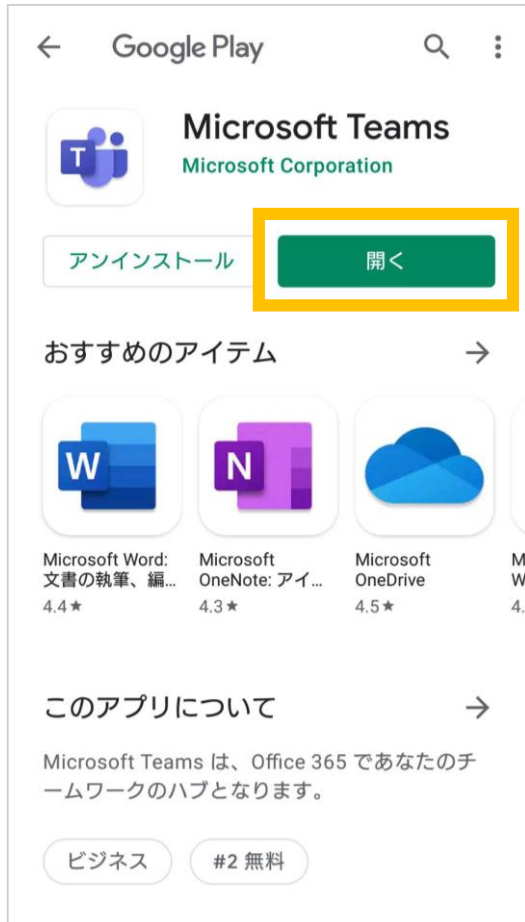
Google Play

Microsoft Teams
Microsoft Corporation

アンインストール

開く

おすすめのアイテム

W

N

Microsoft Word: 文書の執筆、編…
4.4★

Microsoft OneNote: アイ…
4.3★

Microsoft OneDrive
4.5★

M
W
4.

このアプリについて

Microsoft Teams は、Office 365 であなたのチームワークのハブとなります。

ビジネス

#2 無料